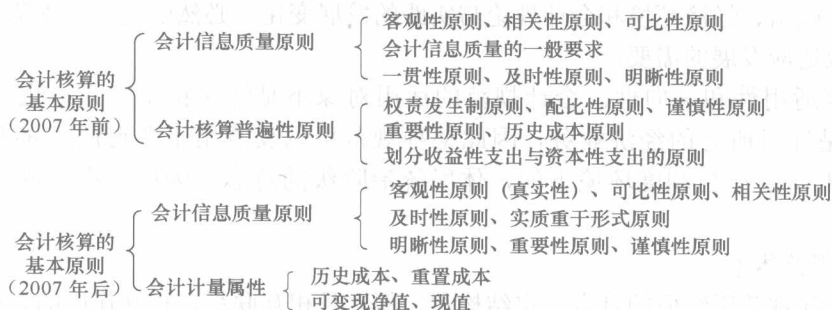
会计核算的基本原则（2007年前）

会计信息质量原则

客观性原则、相关性原则、可比性原则
会计信息质量的一般要求
一贯性原则、及时性原则、明晰性原则

会计核算普遍性原则

权责发生制原则、配比性原则、谨慎性原则
重要性原则、历史成本原则
划分收益性支出与资本性支出的原则

会计核算的基本原则（2007年后）

会计信息质量原则

客观性原则（真实性）、可比性原则、相关性原则
及时性原则、实质重于形式原则
明晰性原则、重要性原则、谨慎性原则

会计计量属性

历史成本、重置成本
可变现净值、现值